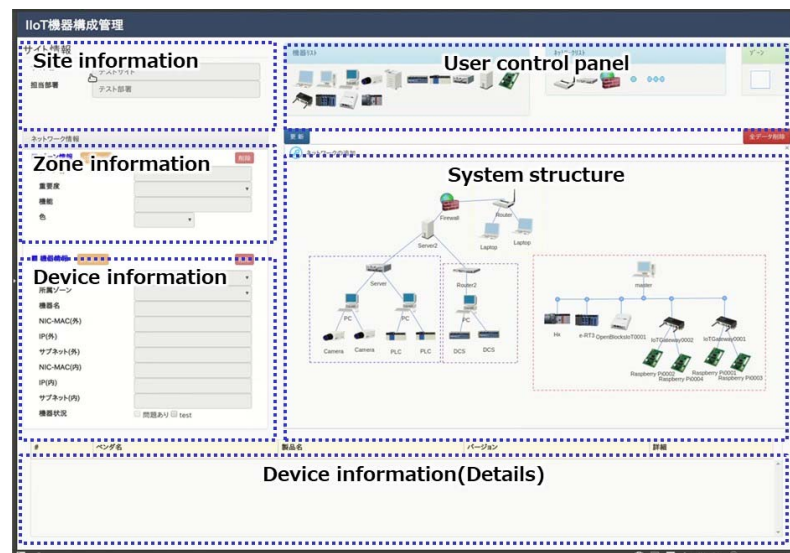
IIoT機器構成管理

サイト情報

Site information

テストサイト

担当部署

テスト部署

User control panel

機器(1)

ネットワーク情報

Zone information

削除

重要度

機能

色

Device information

所属ゾーン

機器名

NIC-MAC(外)

IP(外)

サブネット(外)

NIC-MAC(内)

IP(内)

サブネット(内)

機器状況

問題あり

test

更新

全データ削除

System structure

Firewall

Router

Server2

Laptop

Laptop

Server

Router2

master

PC

PC

PC

Camera

Camera

PLC

PLC

DCS

DCS

Hx

a-RT3

OpenBlocksIoT0001

IoTGateway0002

IoTGateway0001

Raspberry Pi0002

Raspberry Pi0004

Raspberry Pi0001

Raspberry Pi0003

#

ベンダ名

製品名

バージョン

詳細

Device information(Details)